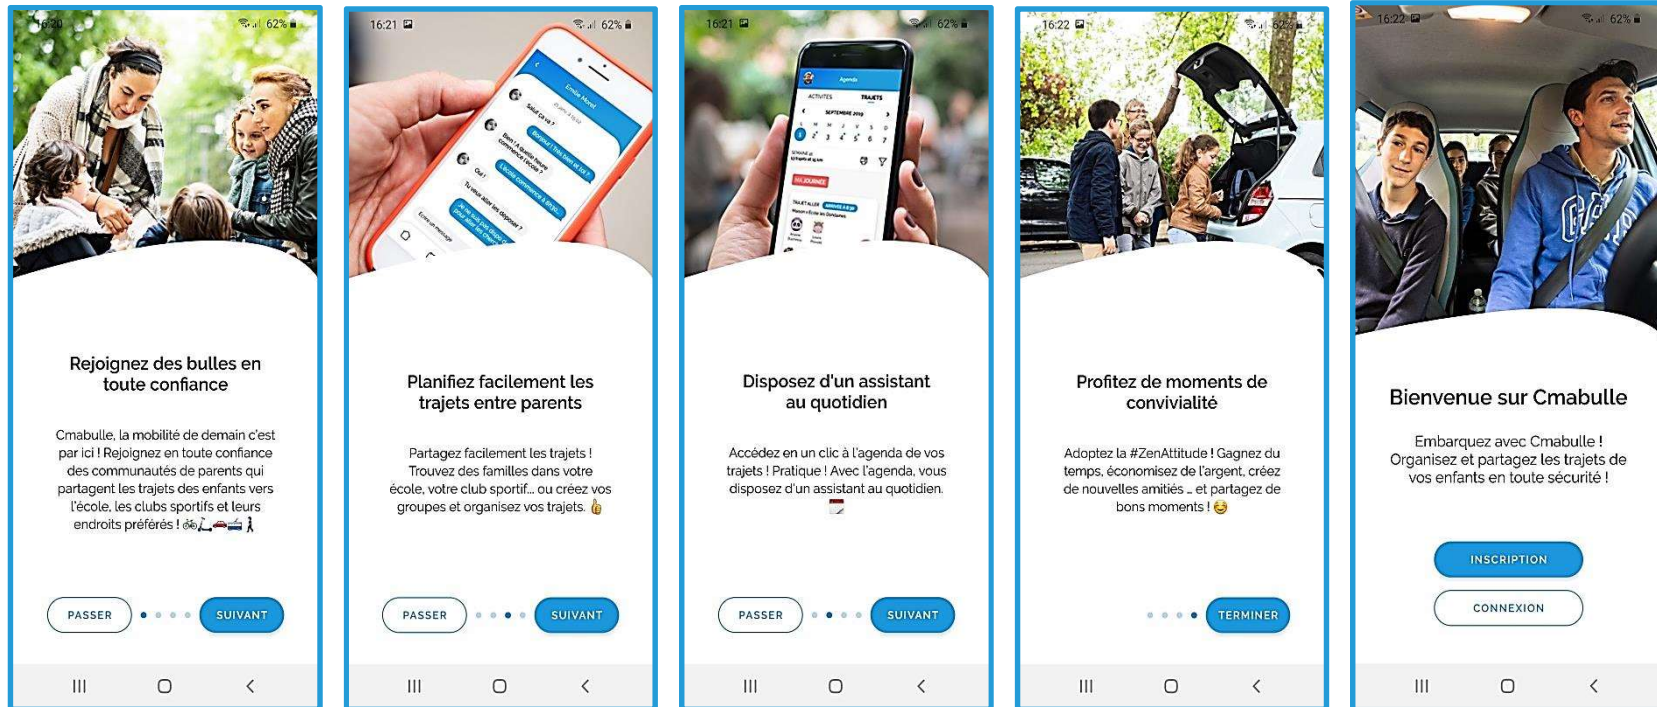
16:20 62%

Rejoignez des bulles en toute confiance

Cmabulle, la mobilité de demain c'est par ici ! Rejoignez en toute confiance des communautés de parents qui partagent les trajets des enfants vers l'école, les clubs sportifs et leurs endroits préférés ! 🚲🛴🚗🚌🚶

PASSER

SUIVANT

16:21 62%

Planifiez facilement les trajets entre parents

Partagez facilement les trajets ! Trouvez des familles dans votre école, votre club sportif... ou créez vos groupes et organisez vos trajets. 👍

PASSER

SUIVANT

16:21 62%

Disposez d'un assistant au quotidien

Accédez en un clic à l'agenda de vos trajets ! Pratique ! Avec l'agenda, vous disposez d'un assistant au quotidien. 📅

PASSER

SUIVANT

16:22 62%

Profitez de moments de convivialité

Adoptez la #ZenAttitude ! Gagnez du temps, économisez de l'argent, créez de nouvelles amitiés .. et partagez de bons moments ! 😂

TERMINER

16:22 62%

Bienvenue sur Cmabulle

Embarquez avec Cmabulle ! Organisez et partagez les trajets de vos enfants en toute sécurité !

INSCRIPTION

CONNEXION